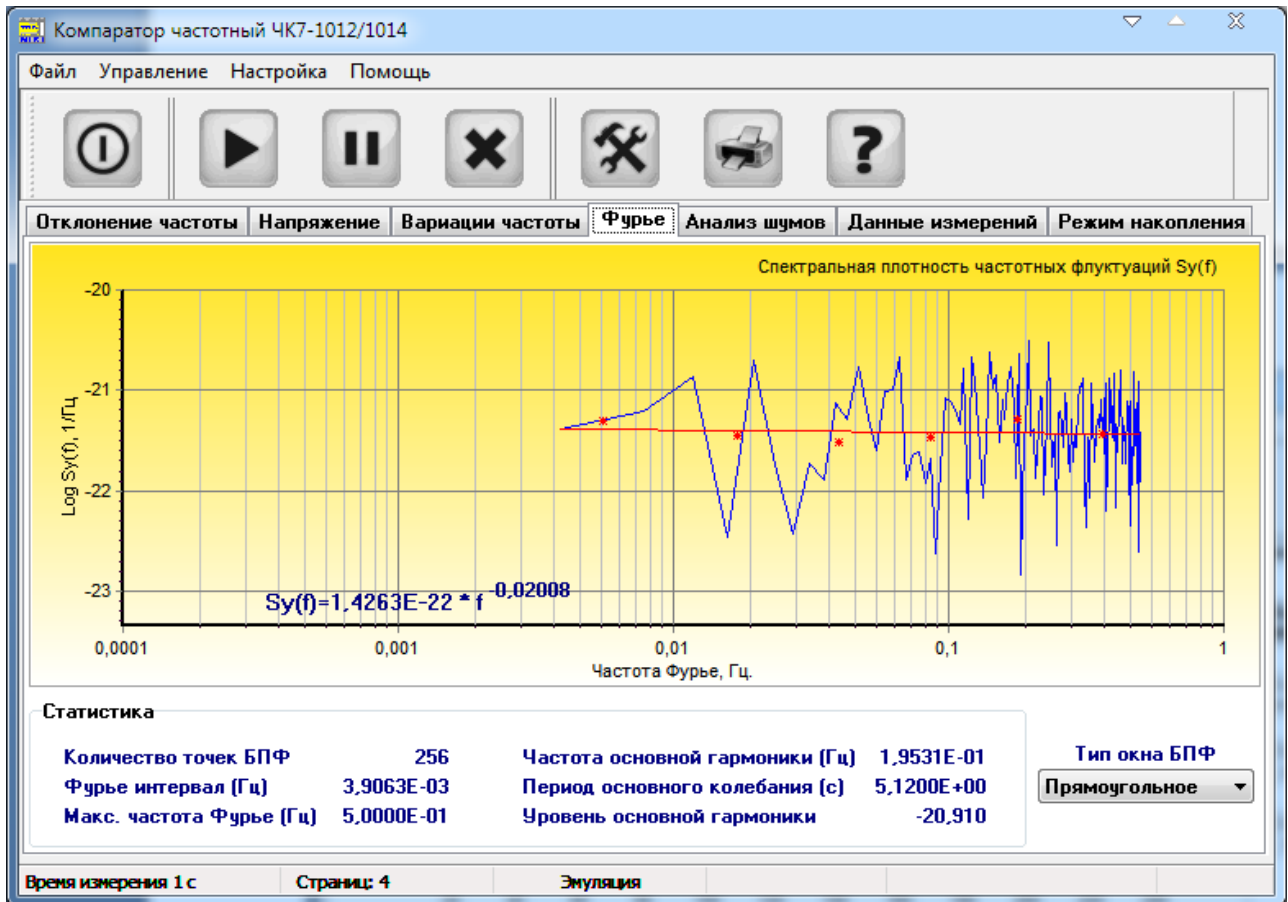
Компаратор частотный ЧК7-1012/1014

Файл Управление Настройка Помощь

Отклонение частоты | Напряжение | Вариации частоты | Фурье | Анализ шумов | Данные измерений | Режим накопления

Спектральная плотность частотных флуктуаций Sy(f)

-20
-21
-22
-23

Log Sy(f), 1/Гц

$Sy(f)=1,4263E-22 * f^{-0,02008}$

0,0001 0,001 0,01 0,1 1

Частота Фурье, Гц.

Статистика

Количество точек БПФ 256
Фурье интервал (Гц) 3,9063E-03
Макс. частота Фурье (Гц) 5,0000E-01

Частота основной гармоники (Гц) 1,9531E-01
Период основного колебания (с) 5,1200E+00
Уровень основной гармоники -20,910

Тип окна БПФ
Прямоугольное

Время измерения 1 с | Страниц: 4 | Эмуляция